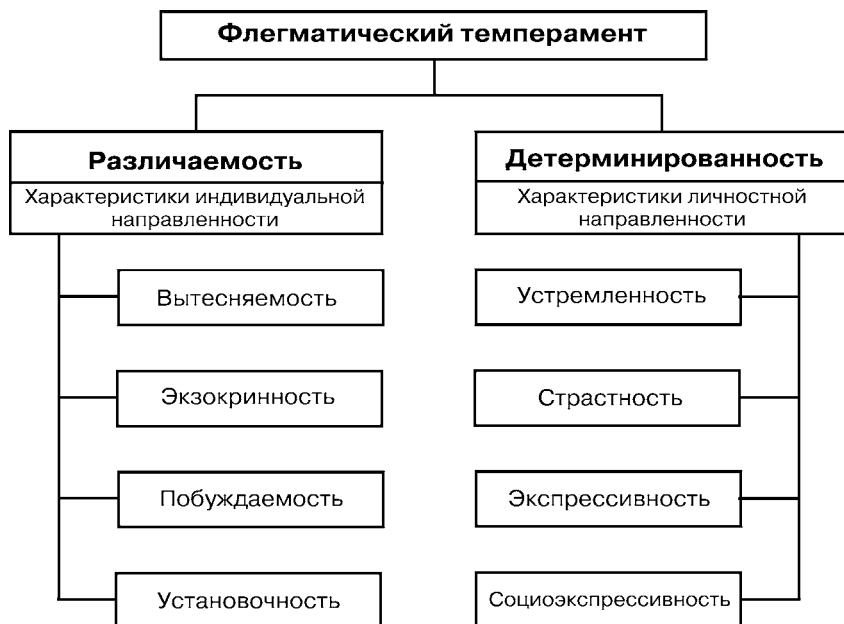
Флегматический темперамент

Различаемость
Характеристики индивидуальной направленности

Вытесняемость

Экзокринность

Побуждаемость

Установочность

Детерминированность
Характеристики личностной направленности

Устремленность

Страстность

Экспрессивность

Социоэкспрессивность